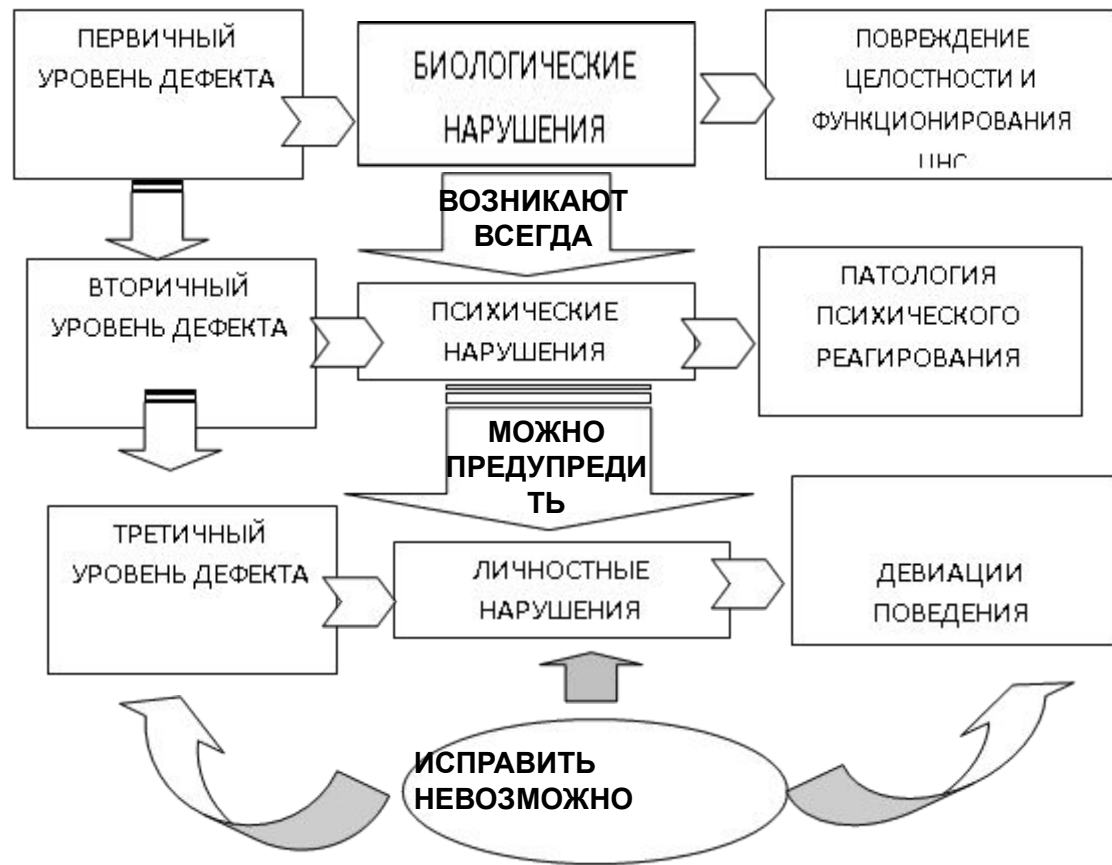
ПЕРВИЧНЫЙ УРОВЕНЬ ДЕФЕКТА

БИОЛОГИЧЕСКИЕ НАРУШЕНИЯ

ПОВРЕЖДЕНИЕ ЦЕЛОСТНОСТИ И ФУНКЦИОНИРОВАНИЯ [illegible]

ВОЗНИКАЮТ ВСЕГДА

ВТОРИЧНЫЙ УРОВЕНЬ ДЕФЕКТА

ПСИХИЧЕСКИЕ НАРУШЕНИЯ

ПАТОЛОГИЯ ПСИХИЧЕСКОГО РЕАГИРОВАНИЯ

МОЖНО ПРЕДУПРЕДИ ТЬ

ТРЕТИЧНЫЙ УРОВЕНЬ ДЕФЕКТА

ЛИЧНОСТНЫЕ НАРУШЕНИЯ

ДЕВИАЦИИ ПОВЕДЕНИЯ

ИСПРАВИТЬ НЕВОЗМОЖНО